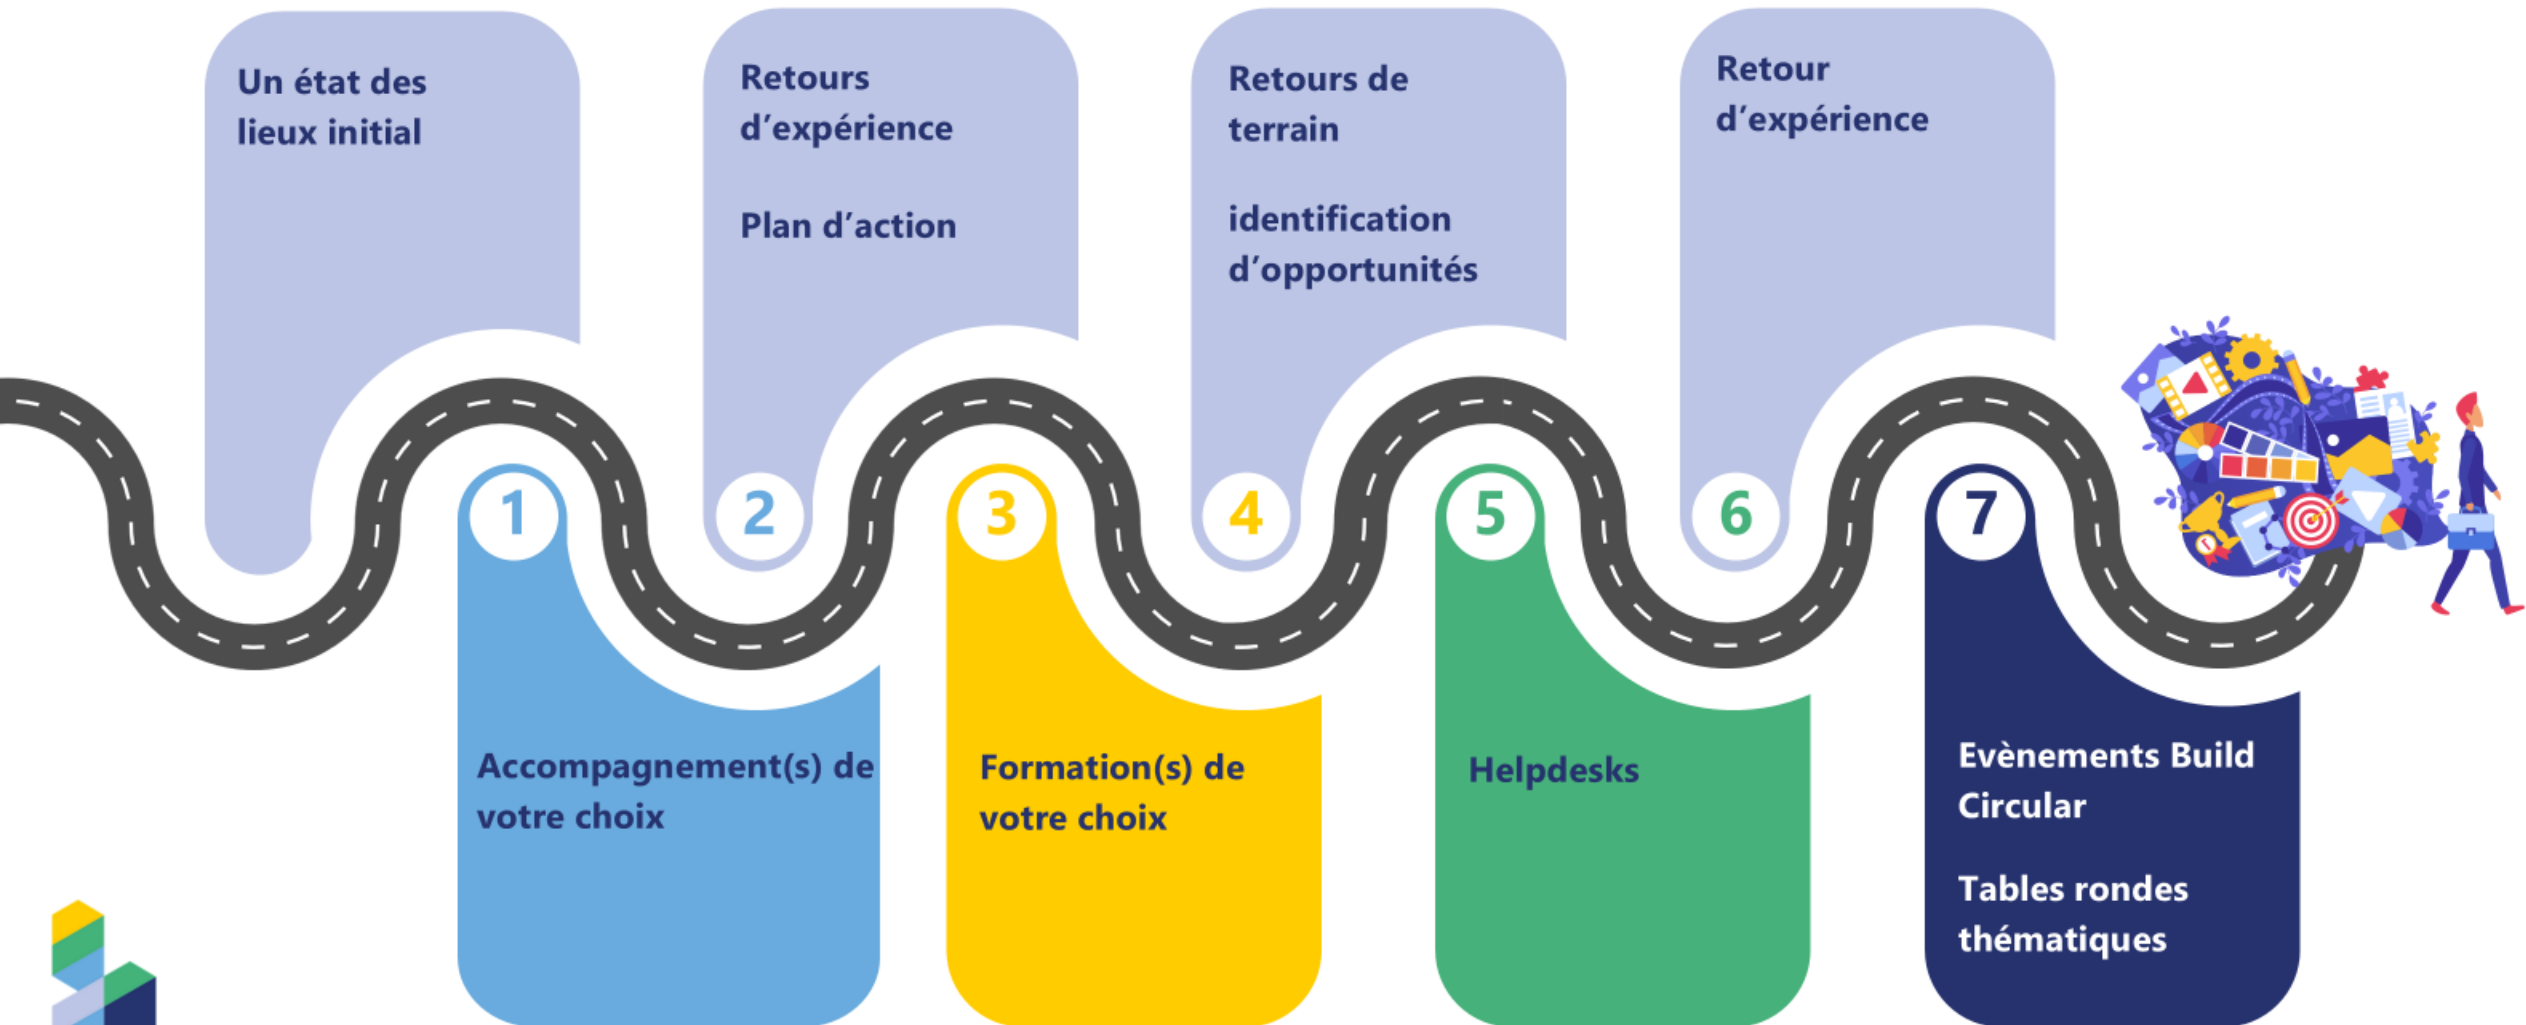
Un état des lieux initial

Retours d'expérience

Plan d'action

Retours de terrain

identification d'opportunités

Retour d'expérience

1

2

3

4

5

6

7

Accompagnement(s) de votre choix

Formation(s) de votre choix

Helpdesks

Evènements Build Circular

Tables rondes thématiques